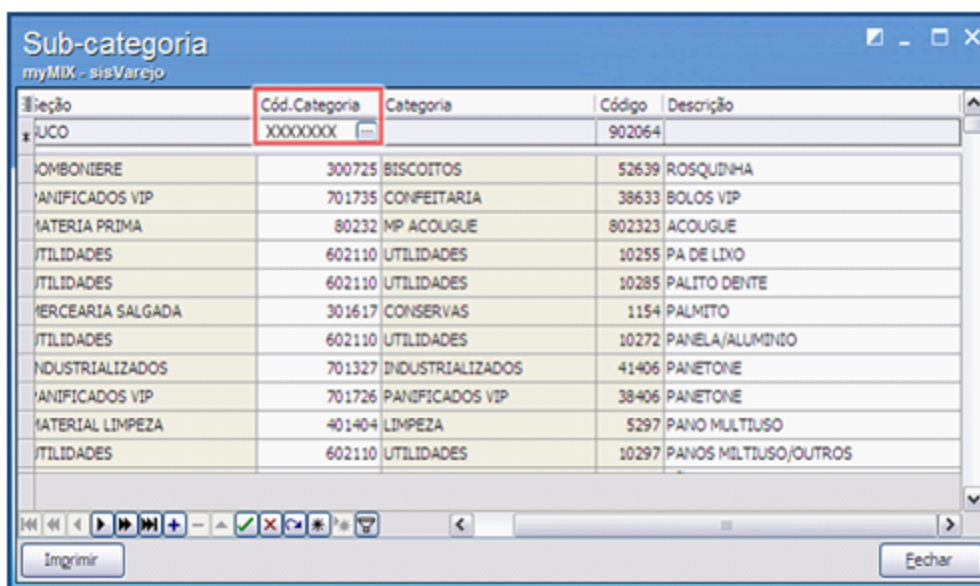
Sub-categoria
myMIX - sisVarejo

| Seção | Cód.Categoria | Categoria | Código | Descrição |
|---|---|---|---|---|
| UCO | XXXXXXX | | 902064 | |
| OMBONIERE | 300725 | BISCOITOS | 52639 | ROSQUINHA |
| PANIFICADOS VIP | 701735 | CONFEITARIA | 38633 | BOLOS VIP |
| MATERIA PRIMA | 80232 | MP ACOUGUE | 802323 | ACOUGUE |
| TILIDADES | 602110 | UTILIDADES | 10255 | PA DE LIXO |
| TILIDADES | 602110 | UTILIDADES | 10285 | PALITO DENTE |
| MERCEARIA SALGADA | 301617 | CONSERVAS | 1154 | PALMITO |
| TILIDADES | 602110 | UTILIDADES | 10272 | PANELA/ALUMINIO |
| NDUSTRIALIZADOS | 701327 | INDUSTRIALIZADOS | 41406 | PANETONE |
| PANIFICADOS VIP | 701726 | PANIFICADOS VIP | 38406 | PANETONE |
| MATERIAL LIMPEZA | 401404 | LIMPEZA | 5297 | PANO MULTIUSO |
| TILIDADES | 602110 | UTILIDADES | 10297 | PANOS MILTIUSO/OUTROS |

Imprimir
Fechar